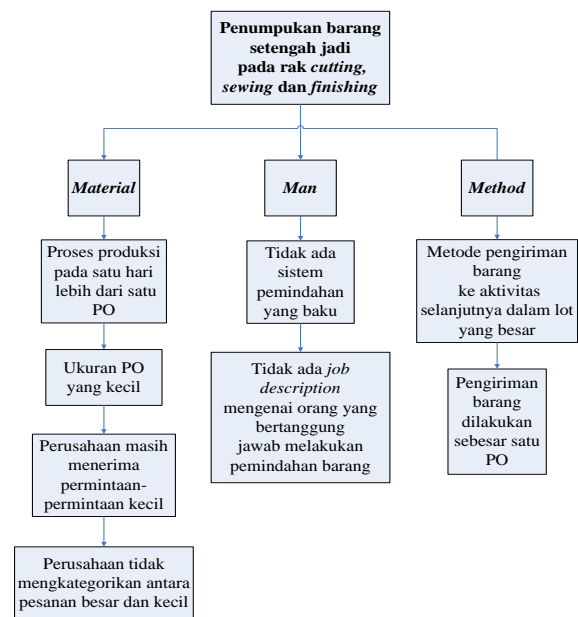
**Penumpukan barang setengah jadi pada rak *cutting, sewing* dan *finishing***

***Material***

Proses produksi pada satu hari lebih dari satu PO

Ukuran PO yang kecil

Perusahaan masih menerima permintaan-permintaan kecil

Perusahaan tidak mengkategorikan antara pesanan besar dan kecil

***Man***

Tidak ada sistem pemindahan yang baku

Tidak ada *job description* mengenai orang yang bertanggung jawab melakukan pemindahan barang

***Method***

Metode pengiriman barang ke aktivitas selanjutnya dalam lot yang besar

Pengiriman barang dilakukan sebesar satu PO